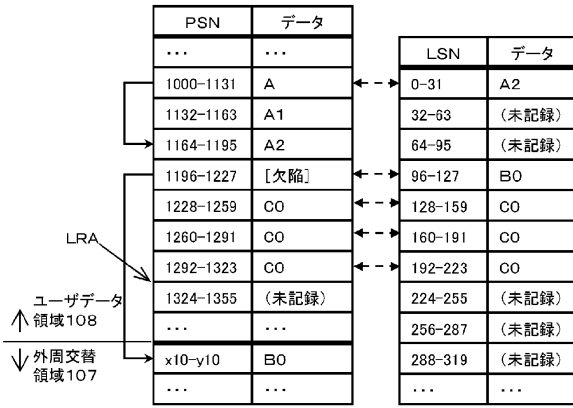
| PSN | データ |
|---|---|
| ・・・ | ・・・ |
| 1000-1131 | A |
| 1132-1163 | A1 |
| 1164-1195 | A2 |
| 1196-1227 | [欠陥] |
| 1228-1259 | C0 |
| 1260-1291 | C0 |
| 1292-1323 | C0 |
| 1324-1355 | (未記録) |
| ・・・ | ・・・ |
| x10-y10 | B0 |
| ・・・ | ・・・ |

| LSN | データ |
|---|---|
| 0-31 | A2 |
| 32-63 | (未記録) |
| 64-95 | (未記録) |
| 96-127 | B0 |
| 128-159 | C0 |
| 160-191 | C0 |
| 192-223 | C0 |
| 224-255 | (未記録) |
| 256-287 | (未記録) |
| 288-319 | (未記録) |
| ・・・ | ・・・ |

LRA

ユーザデータ領域108

外周交替領域107